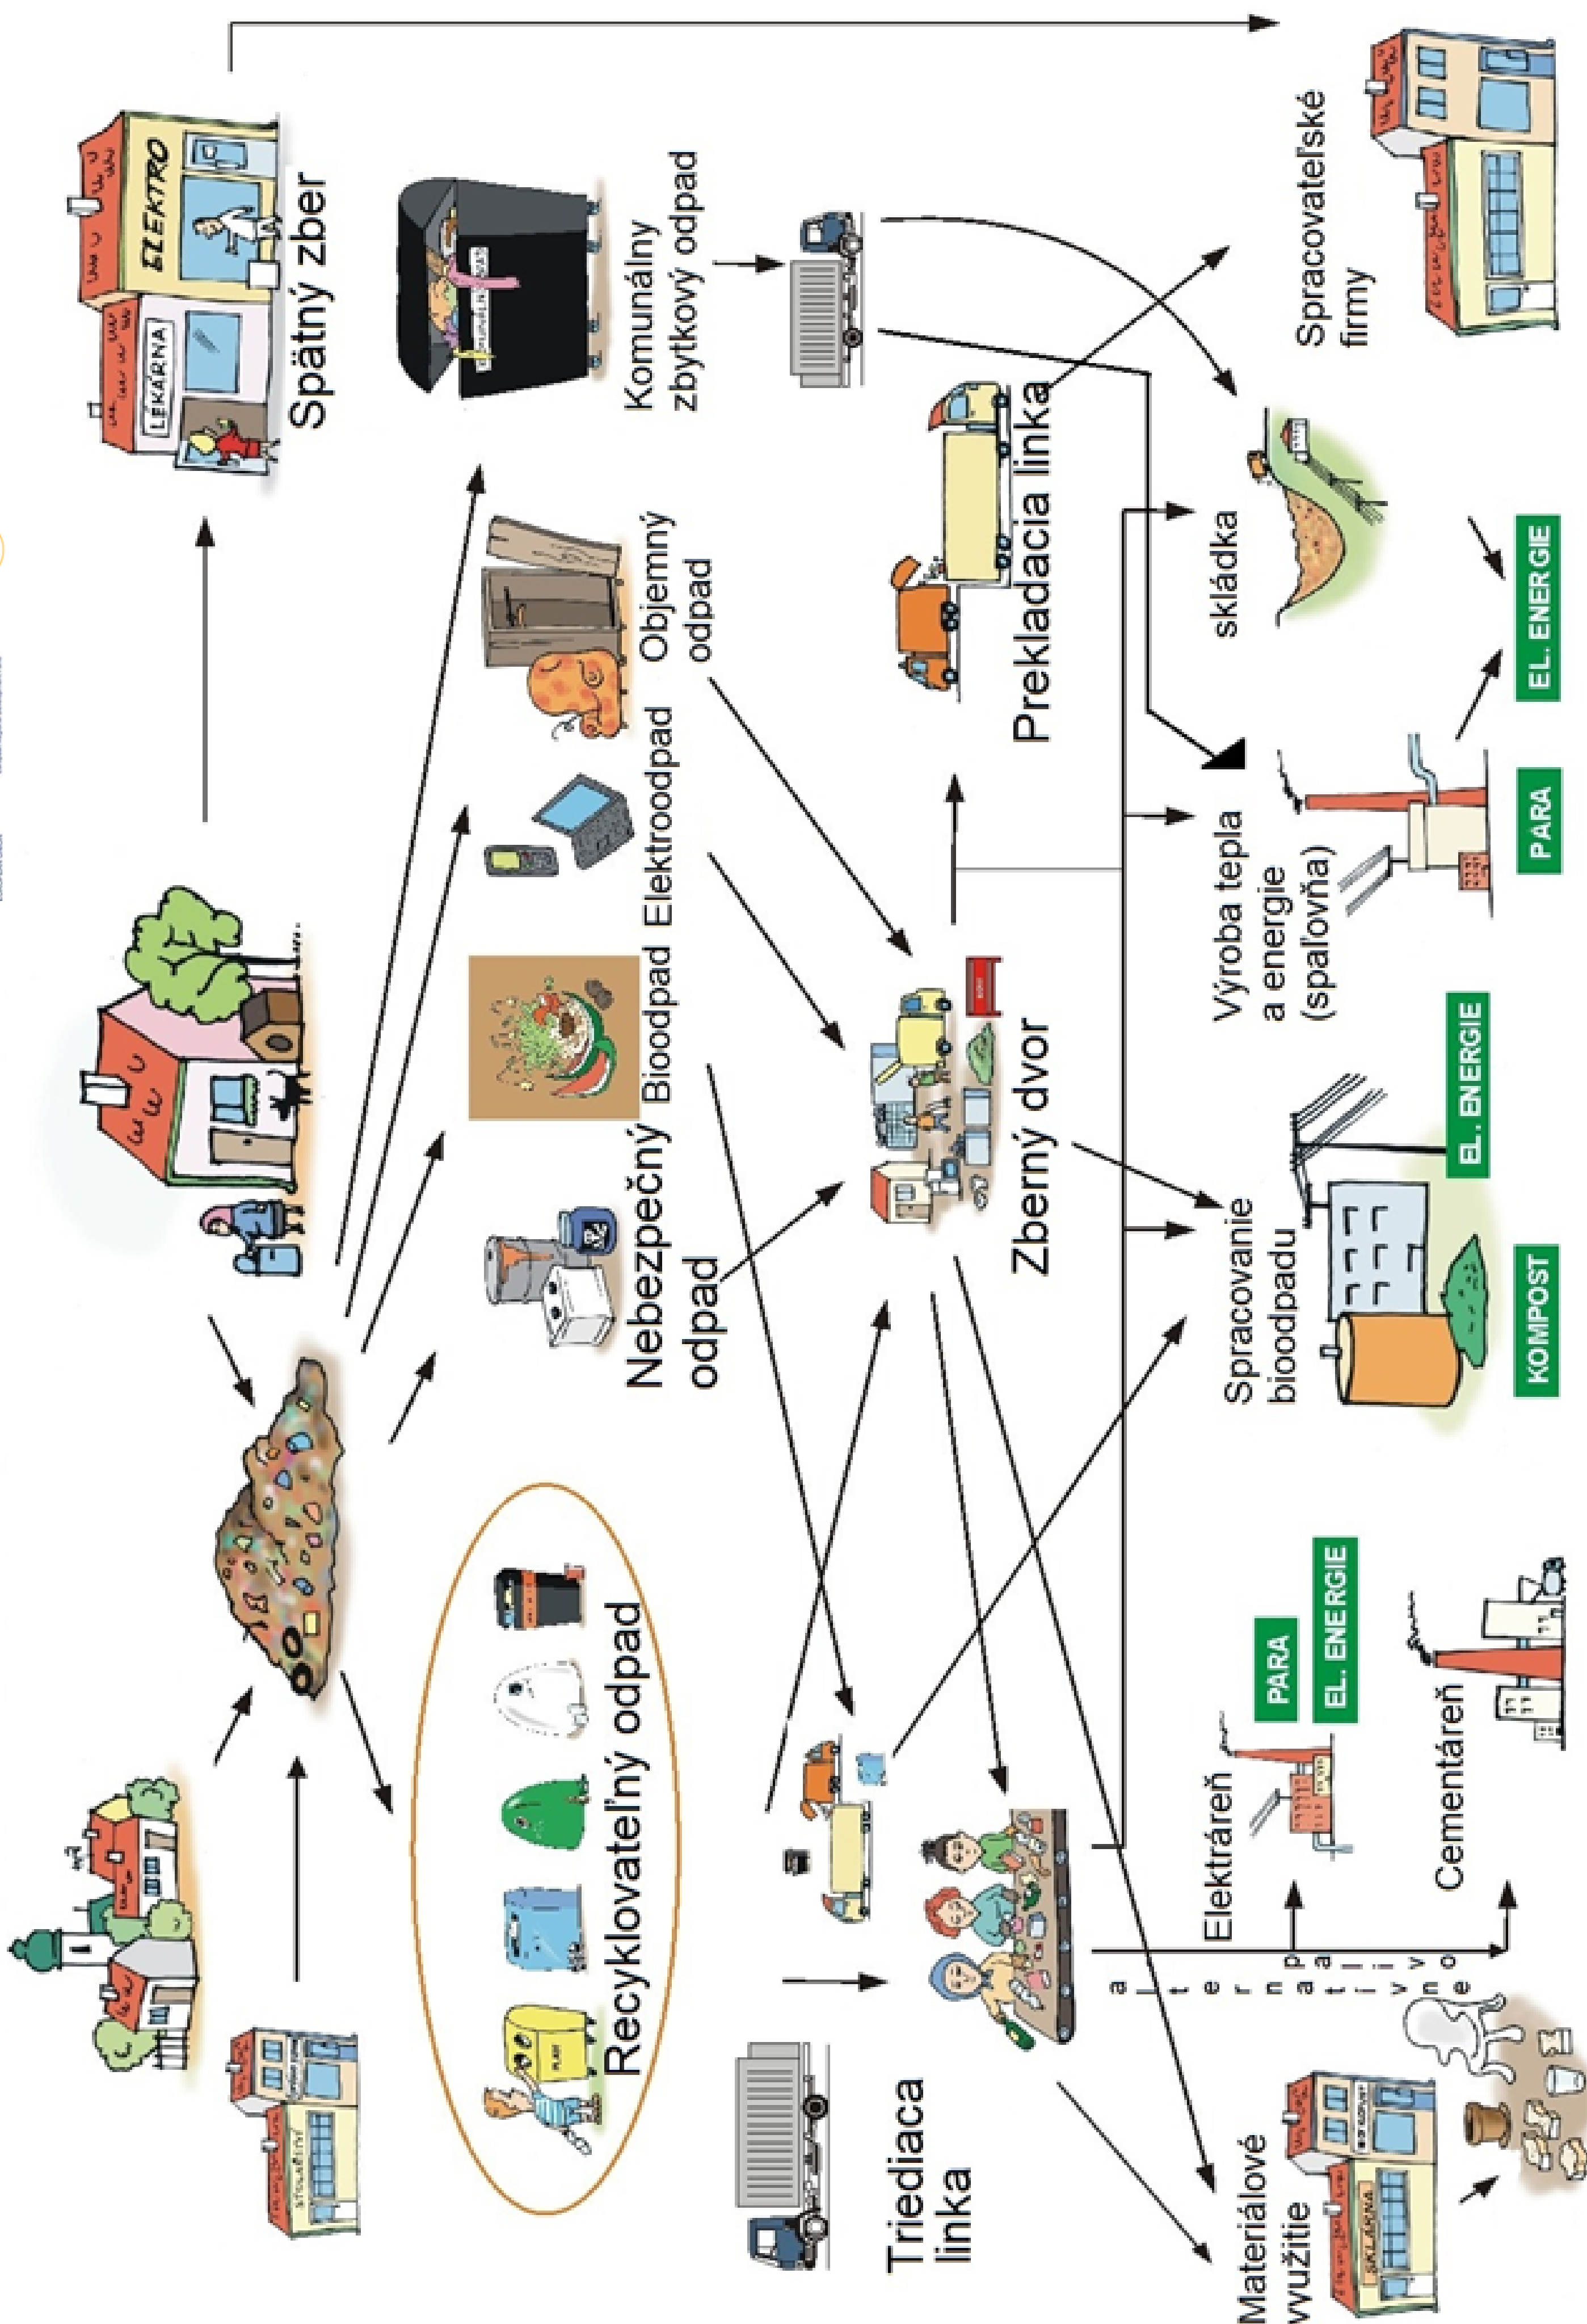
Spätný zber

ELEKTRO

LEKÁRNA

Komunálny zbytkový odpad

Spracovateľské firmy

Objemný odpad

Elektroodpad

Bioodpad

Nebezpečný odpad

Recyklovateľný odpad

Prekladacia linka

skládka

Zberný dvor

Výroba tepla a energie (spaľovňa)

PARA

EL. ENERGIE

Spracovanie biodpadu

KOMPOST

EL. ENERGIE

Triediaca linka

alternatívne palivo

Elektráreň

PARA

EL. ENERGIE

Cementáreň

Materiálové využitie

SKLÁRNA